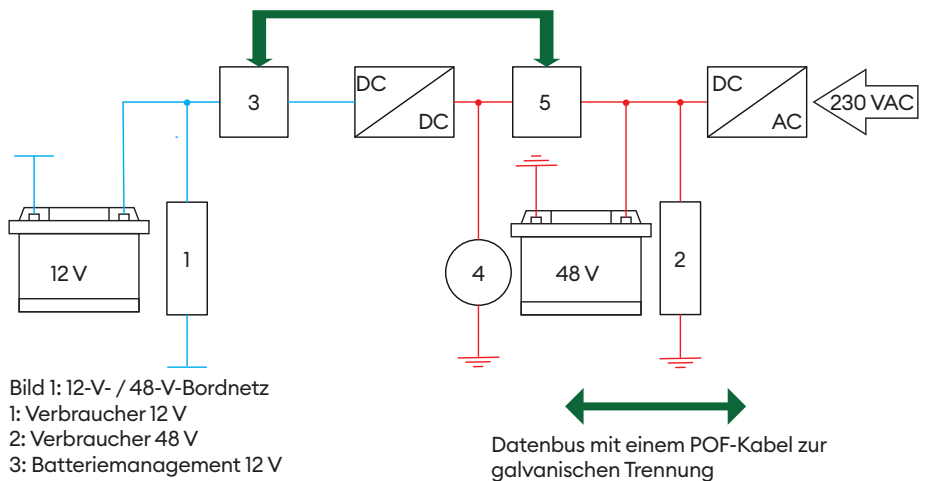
3

DC
DC

5

DC
AC

230 VAC

12 V

1

4

48 V

2

Bild 1: 12-V- / 48-V-Bordnetz
1: Verbraucher 12 V
2: Verbraucher 48 V
3: Batteriemanagement 12 V

Datenbus mit einem POF-Kabel zur galvanischen Trennung